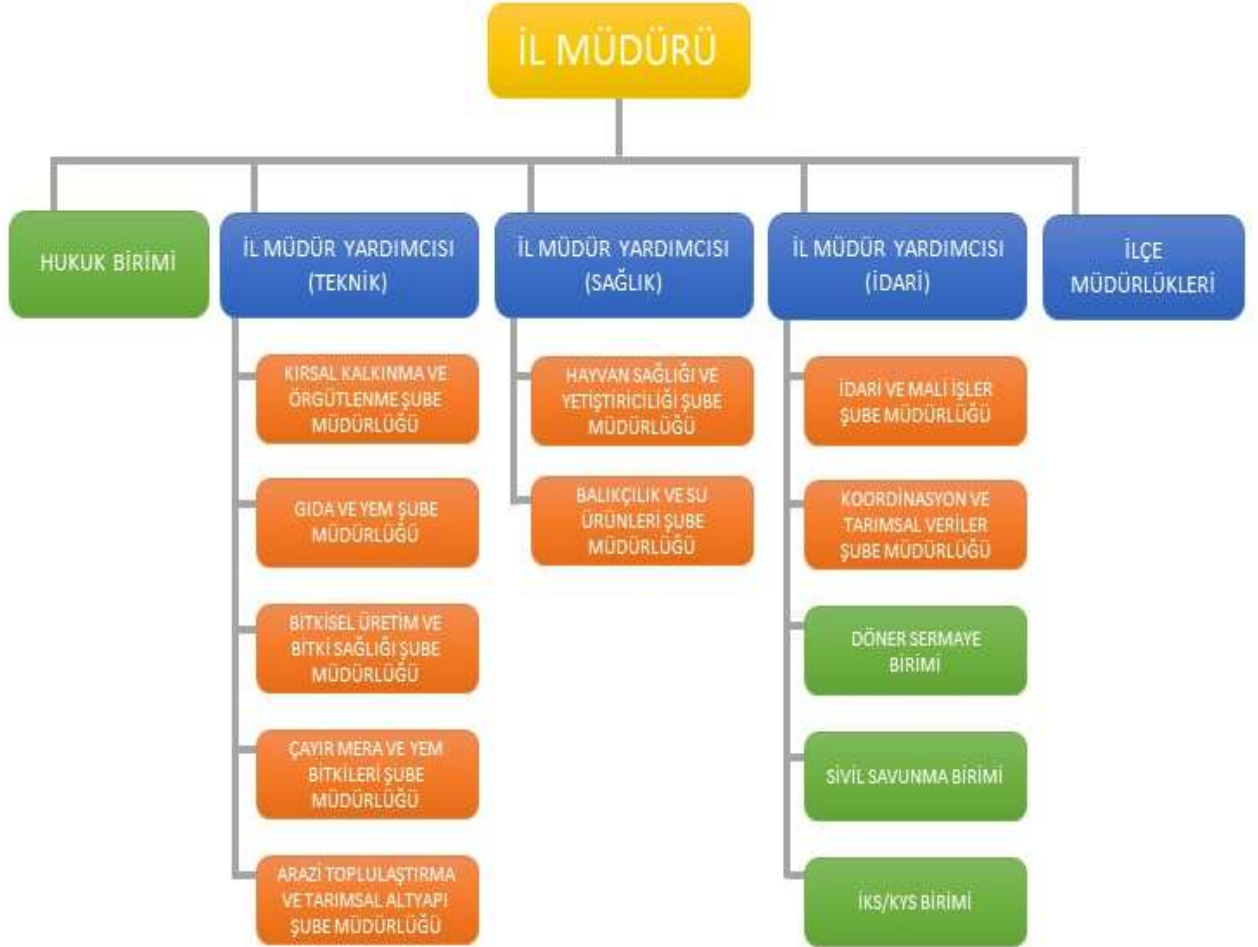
İL MÜDÜRÜ

HUKUK BİRİMİ

İL MÜDÜR YARDIMCISI (TEKNİK)

KIRSAL KALKINMA VE ÖRGÜTLENME ŞUBE MÜDÜRLÜĞÜ

GIDA VE YEM ŞUBE MÜDÜRLÜĞÜ

BITKISEL ÜRETİM VE BITKI SAĞLIĞI ŞUBE MÜDÜRLÜĞÜ

ÇAYIR MERA VE YEM BİTKİLERİ ŞUBE MÜDÜRLÜĞÜ

ARAZİ TOPLULAŞTIRMA VE TARIMSAL ALTYAPI ŞUBE MÜDÜRLÜĞÜ

İL MÜDÜR YARDIMCISI (SAĞLIK)

HAYVAN SAĞLIĞI VE YETİŞTİRİCİLİĞİ ŞUBE MÜDÜRLÜĞÜ

BALIKÇILIK VE SU ÜRÜNLERİ ŞUBE MÜDÜRLÜĞÜ

İL MÜDÜR YARDIMCISI (İDARİ)

İDARİ VE MALİ İŞLER ŞUBE MÜDÜRLÜĞÜ

KOORDİNASYON VE TARIMSAL VERİLER ŞUBE MÜDÜRLÜĞÜ

DÖNER SERMAYE BİRİMİ

SİVİL SAVUNMA BİRİMİ

İKS/KYS BİRİMİ

İLÇE MÜDÜRLÜKLERİ